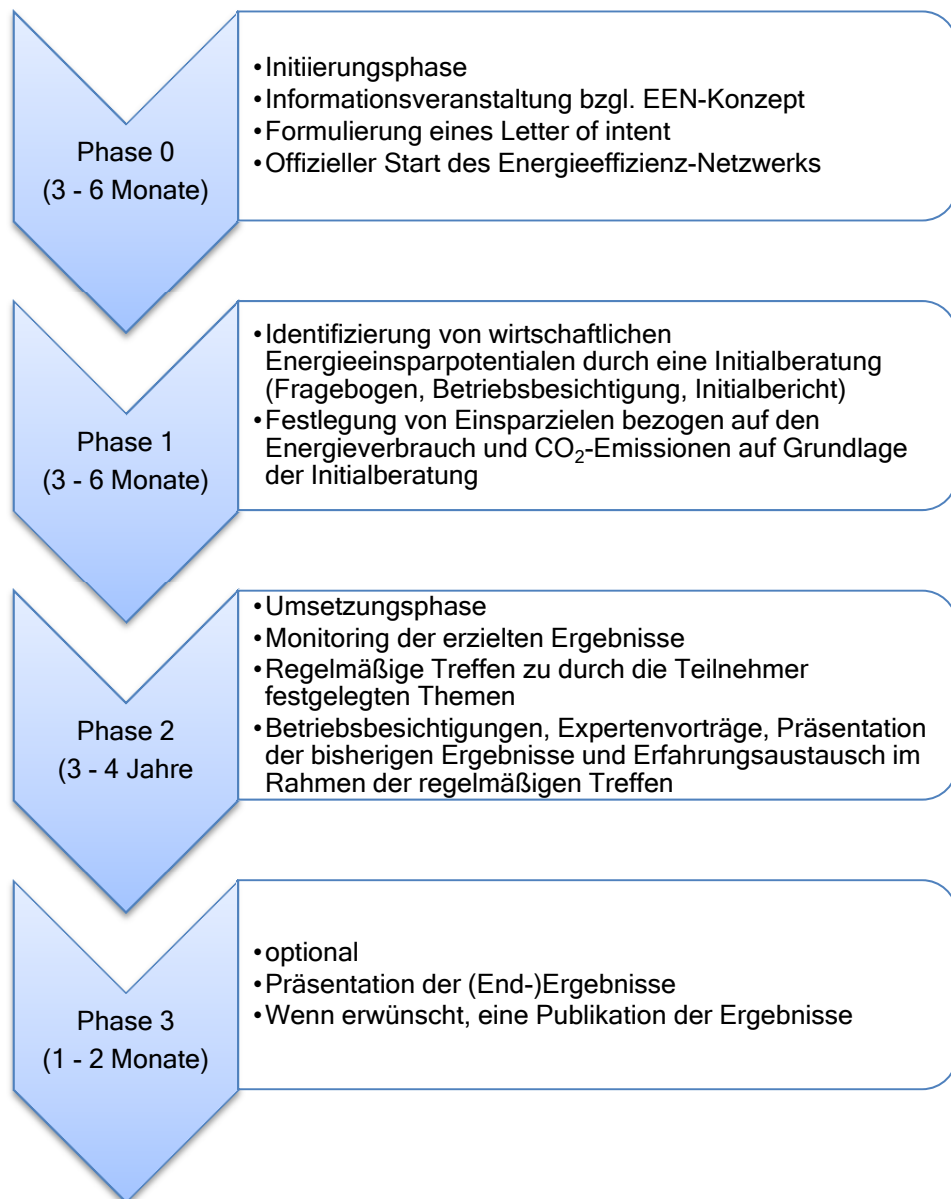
Phase 0
(3 - 6 Monate)

• Initiierungsphase
• Informationsveranstaltung bzgl. EEN-Konzept
• Formulierung eines Letter of intent
• Offizieller Start des Energieeffizienz-Netzwerks

Phase 1
(3 - 6 Monate)

• Identifizierung von wirtschaftlichen Energieeinsparpotentialen durch eine Initialberatung (Fragebogen, Betriebsbesichtigung, Initialbericht)
• Festlegung von Einsparzielen bezogen auf den Energieverbrauch und $CO_2$-Emissionen auf Grundlage der Initialberatung

Phase 2
(3 - 4 Jahre

• Umsetzungsphase
• Monitoring der erzielten Ergebnisse
• Regelmäßige Treffen zu durch die Teilnehmer festgelegten Themen
• Betriebsbesichtigungen, Expertenvorträge, Präsentation der bisherigen Ergebnisse und Erfahrungsaustausch im Rahmen der regelmäßigen Treffen

Phase 3
(1 - 2 Monate)

• optional
• Präsentation der (End-)Ergebnisse
• Wenn erwünscht, eine Publikation der Ergebnisse